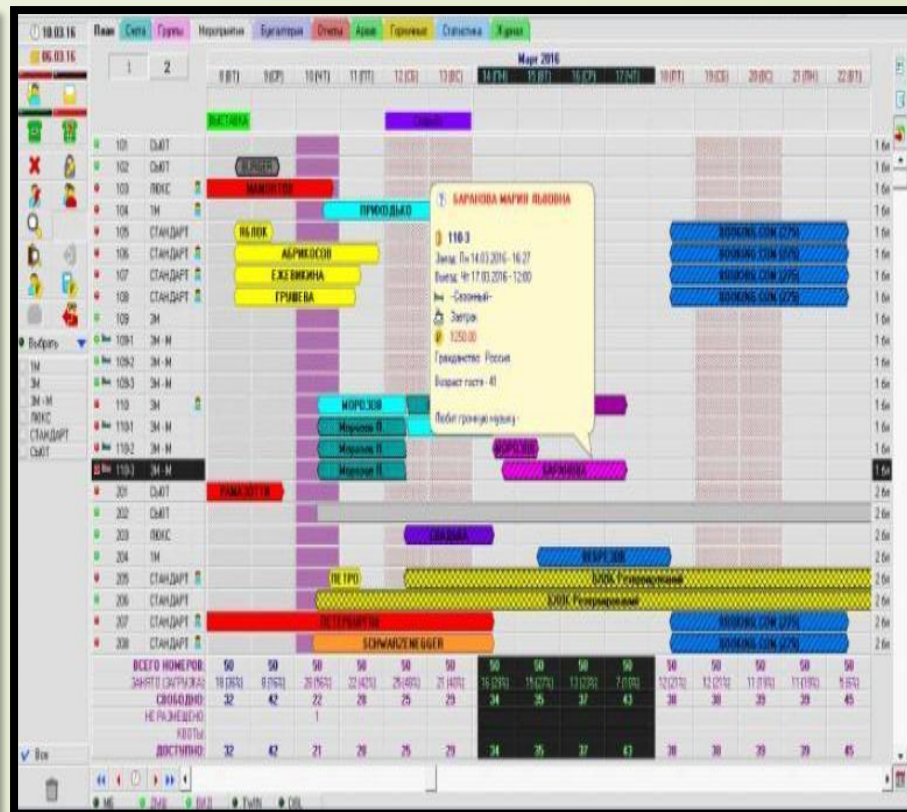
18.03.16
06.03.16

План | Сетка | Группы | Нераспатыне | Бухгалтерия | Отчеты | Архив | Горничные | Статистика | Журнал

1 | 2

Март 2016

8 (ВТ) | 9 (СР) | 10 (ЧТ) | 11 (ПТ) | 12 (СБ) | 13 (ВС) | 14 (ПН) | 15 (ВТ) | 16 (СР) | 17 (ЧТ) | 18 (ПТ) | 19 (СБ) | 20 (ВС) | 21 (ПН) | 22 (ВТ)

ВЫСТАВКА

101 СЬЮТ
102 СЬЮТ
103 ЛЮКС
104 1М
105 СТАНДАРТ
106 СТАНДАРТ
107 СТАНДАРТ
108 СТАНДАРТ
109 3М
109-1 3М-М
109-2 3М-М
109-3 3М-М
110 3М
110-1 3М-М
110-2 3М-М
110-3 3М-М
201 СЬЮТ
202 СЬЮТ
203 ЛЮКС
204 1М
205 СТАНДАРТ
206 СТАНДАРТ
207 СТАНДАРТ
208 СТАНДАРТ

МАМОНТОВ
ПРИХОДЬКО
ЯБЛОК
АБРИКОСОВ
ЕЖЕВИКИНА
ГРУШЕВА
МОРОЗОВ
Морозов П.
Морозов П.
Морозов П.
МОРОЗОВ
БАРАНОВА
РАМАЗОТТИ
СВАДЬБА
ПЕТРО
БЛОК Резервирования
БЛОК Резервирования
ПЕТЕРБУРГ
SCHWARZENEGGER
BOOKING.COM (27%)
BOOKING.COM (27%)
BOOKING.COM (27%)
BOOKING.COM (27%)
BOOKING.COM (27%)
BOOKING.COM (27%)

БАРАНОВА МАРИЯ ЛЬВОВНА
110-3
Заезд: Пн 14.03.2016 - 16:27
Выезд: Чт 17.03.2016 - 12:00
-Сезонный-
Завтрак
5250.00
Гражданство: Россия
Возраст гостя - 41
Любит громкую музыку -

Выбрать
1М
3М
3М-М
ЛЮКС
СТАНДАРТ
СЬЮТ

| ВСЕГО НОМЕРОВ: | 50 | 50 | 50 | 50 | 50 | 50 | 50 | 50 | 50 | 50 | 50 | 50 | 50 | 50 | 50 |
|---|---|---|---|---|---|---|---|---|---|---|---|---|---|---|---|
| ЗАНЯТО (ЗАГРУЗКА): | 18 (36%) | 8 (16%) | 28 (56%) | 22 (42%) | 25 (49%) | 21 (40%) | 16 (29%) | 15 (27%) | 13 (23%) | 7 (13%) | 12 (21%) | 12 (21%) | 11 (19%) | 11 (19%) | 5 (8%) |
| СВОБОДНО: | 32 | 42 | 22 | 28 | 25 | 29 | 34 | 35 | 37 | 43 | 38 | 38 | 39 | 39 | 45 |
| НЕ РАЗМЕЩЕНО: | | | 1 | | | | | | | | | | | | |
| КВОТЫ: | | | | | | | | | | | | | | | |
| ДОСТУПНО: | 32 | 42 | 21 | 28 | 25 | 29 | 34 | 35 | 37 | 43 | 38 | 38 | 39 | 39 | 45 |

Все

MB  DWB  BKB  TWIN  DBL